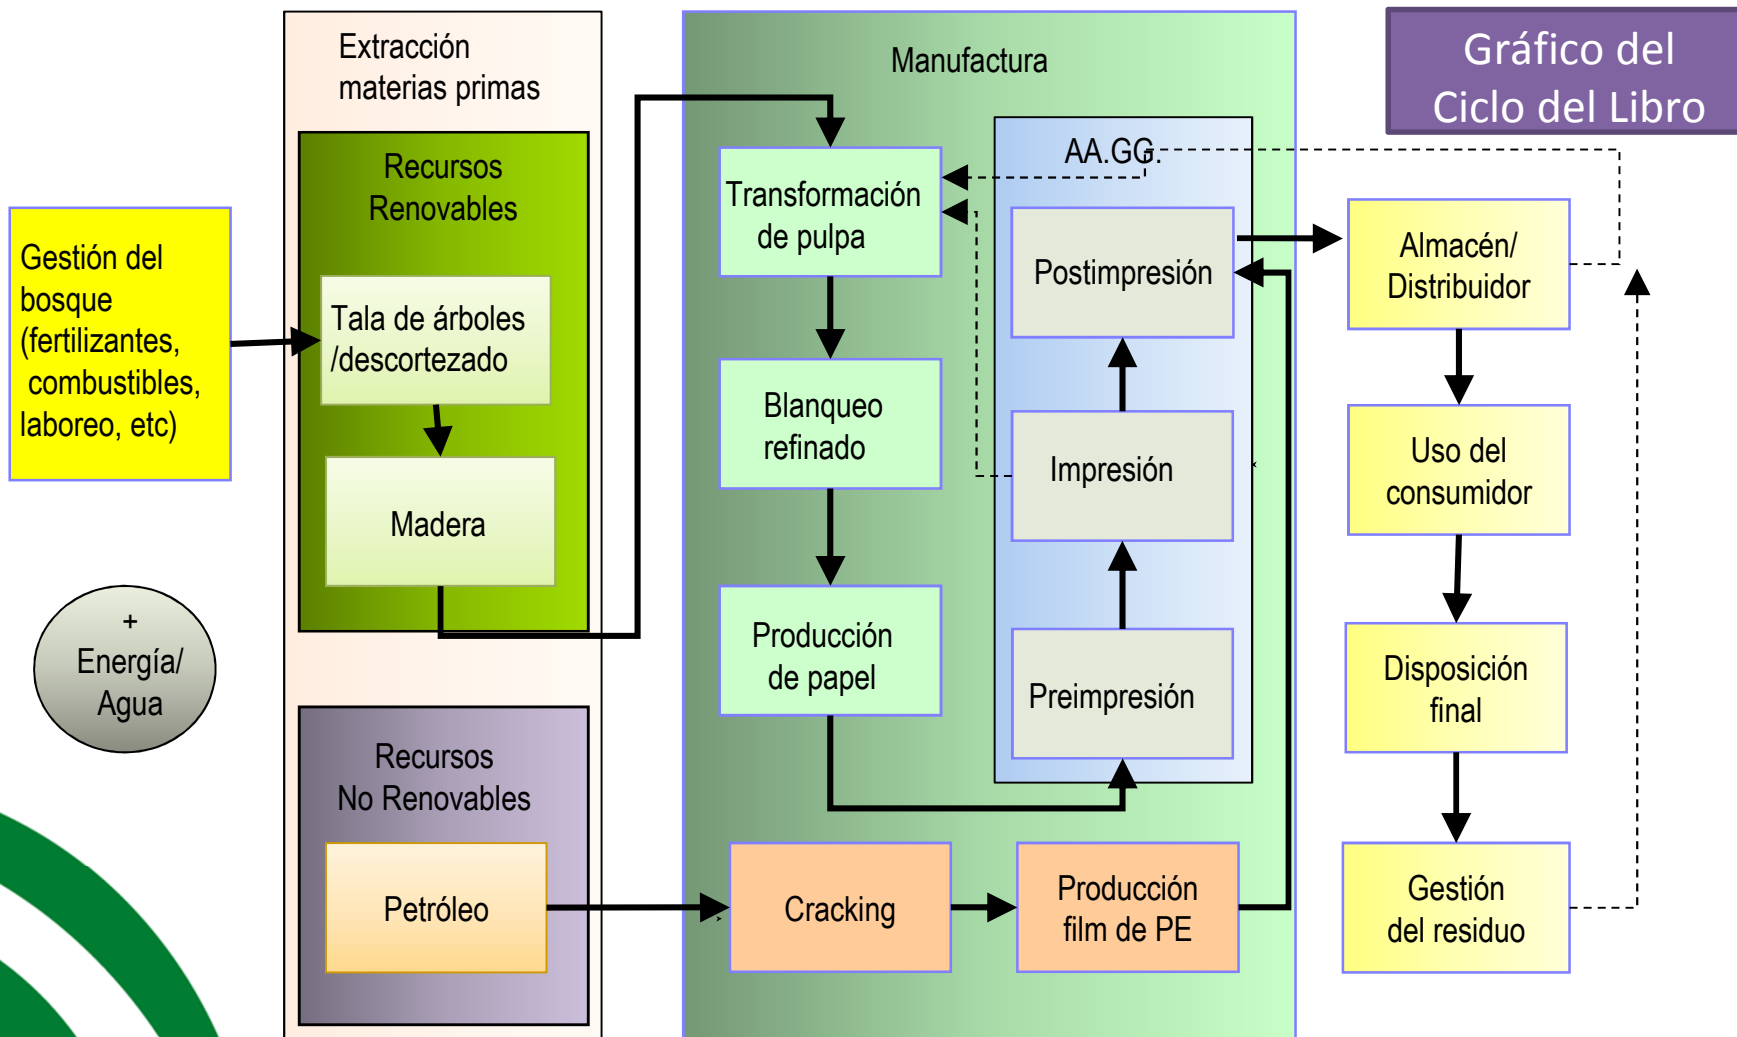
Gráfico del Ciclo del Libro

Gestión del bosque (fertilizantes, combustibles, laboreo, etc)

Extracción materias primas

Recursos Renovables

Tala de árboles /descortezado

Madera

+ Energía/ Agua

Recursos No Renovables

Petróleo

Manufactura

Transformación de pulpa

Blanqueo refinado

Producción de papel

AA.GG.

Postimpresión

Impresión

Preimpresión

Cracking

Producción film de PE

Almacén/ Distribuidor

Uso del consumidor

Disposición final

Gestión del residuo